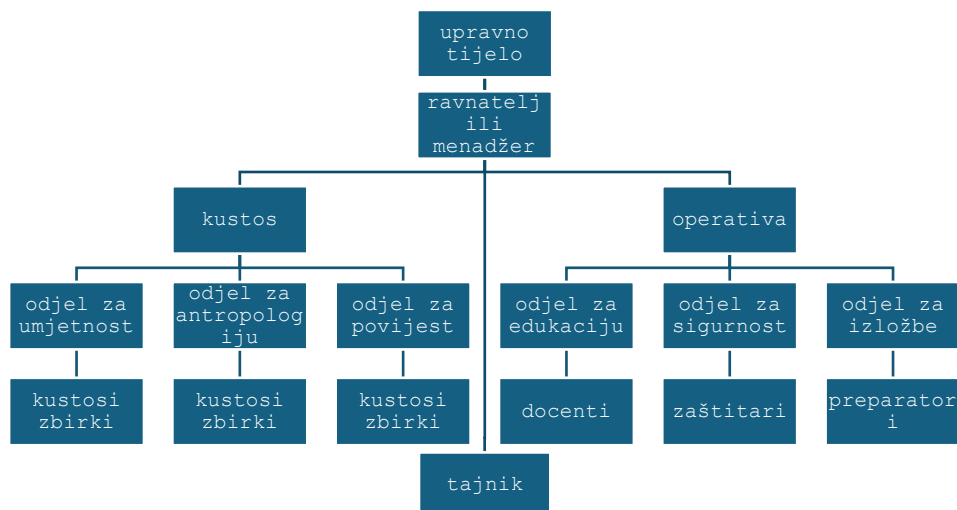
upravno tijelo

ravnatelj ili menadžer

kustos

operativa

odjel za umjetnost

odjel za antropolog iju

odjel za povijest

odjel za edukaciju

odjel za sigurnost

odjel za izložbe

kustosi zbirki

kustosi zbirki

kustosi zbirki

docenti

zaštitari

preparator i

tajnik